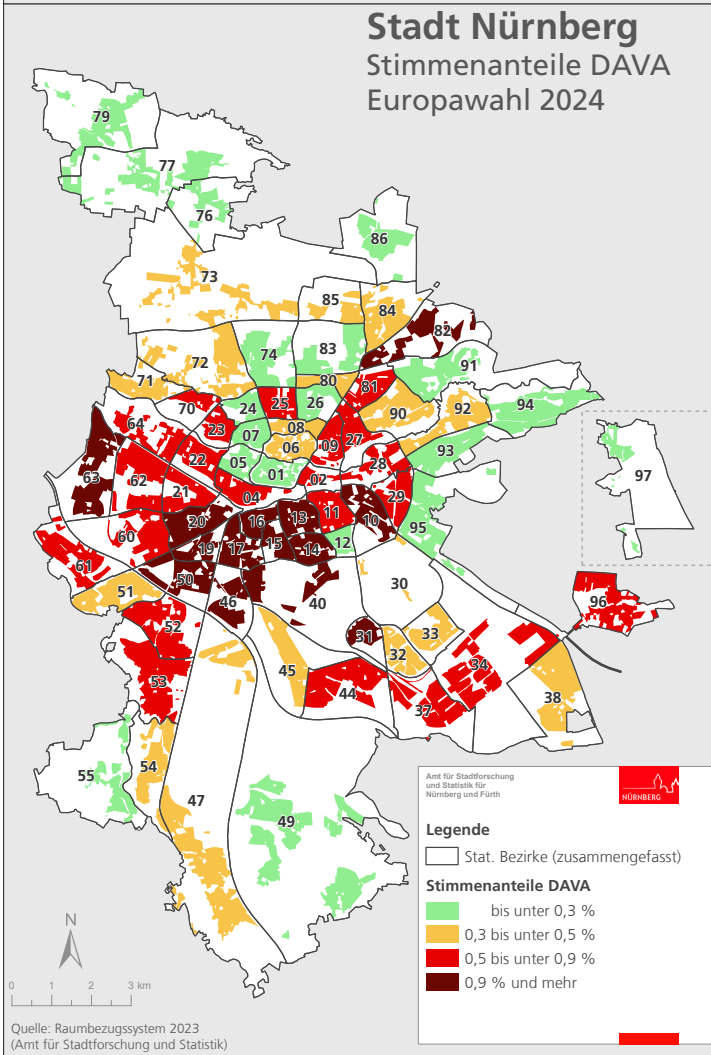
Stadt Nürnberg
Stimmenanteile DAVA
Europawahl 2024

79
77
76
86
73
85
84
82
72
74
83
71
80
81
91
70
24
25
26
90
92
94
64
23
07
08
09
27
93
97
22
05
06
28
63
62
01
02
21
04
29
20
16
13
11
10
95
60
19
17
15
14
12
61
50
30
51
46
40
96
52
31
33
32
34
45
53
44
38
37
55
54
47
49

Amt für Stadtforschung und Statistik für Nürnberg und Fürth
NÜRNBERG

Legende
Stat. Bezirke (zusammengefasst)
Stimmenanteile DAVA
bis unter 0,3 %
0,3 bis unter 0,5 %
0,5 bis unter 0,9 %
0,9 % und mehr

N
0 1 2 3 km

Quelle: Raumbezugssystem 2023
(Amt für Stadtforschung und Statistik)